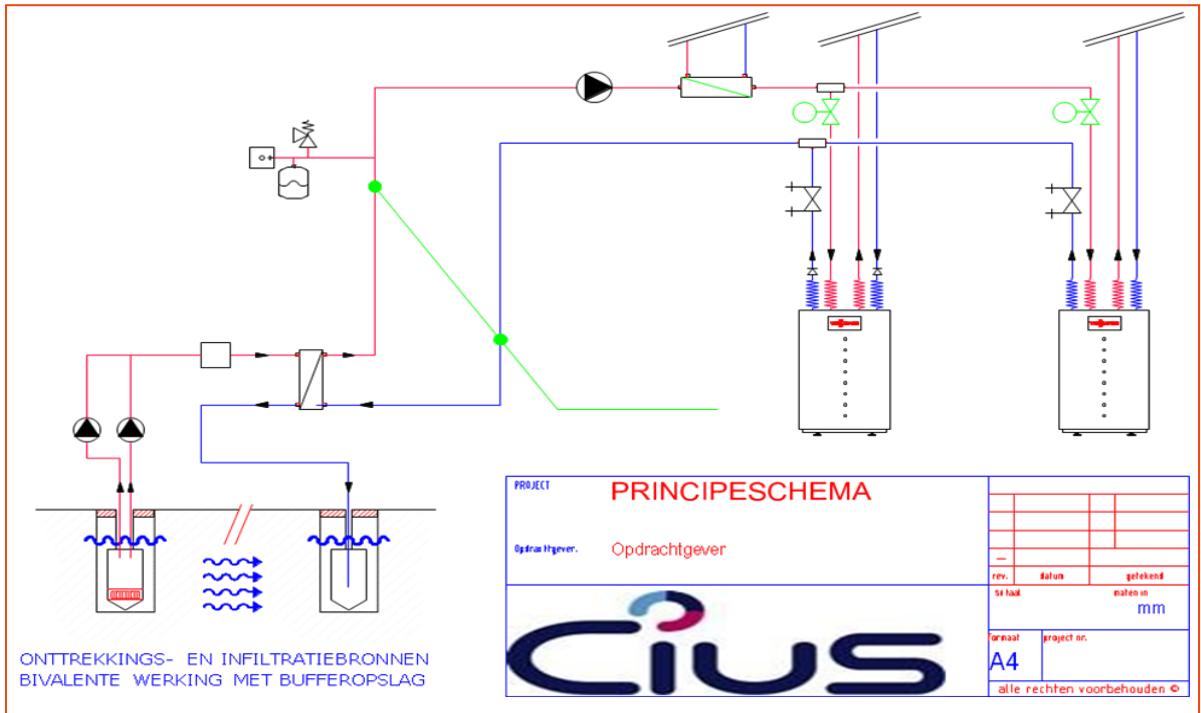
PROJECT
PRINCIPESCHEMA

Opdrachtgever.
Opdrachtgever

–

| rev. | datum | getekend |
|---|---|---|

schaal
maten in
mm

formaat
A4
project nr.

alle rechten voorbehouden ©

CIUS

ONTTREKKINGS- EN INFILTRATIEBRONNEN
BIVALENTE WERKING MET BUFFEROPSLAG